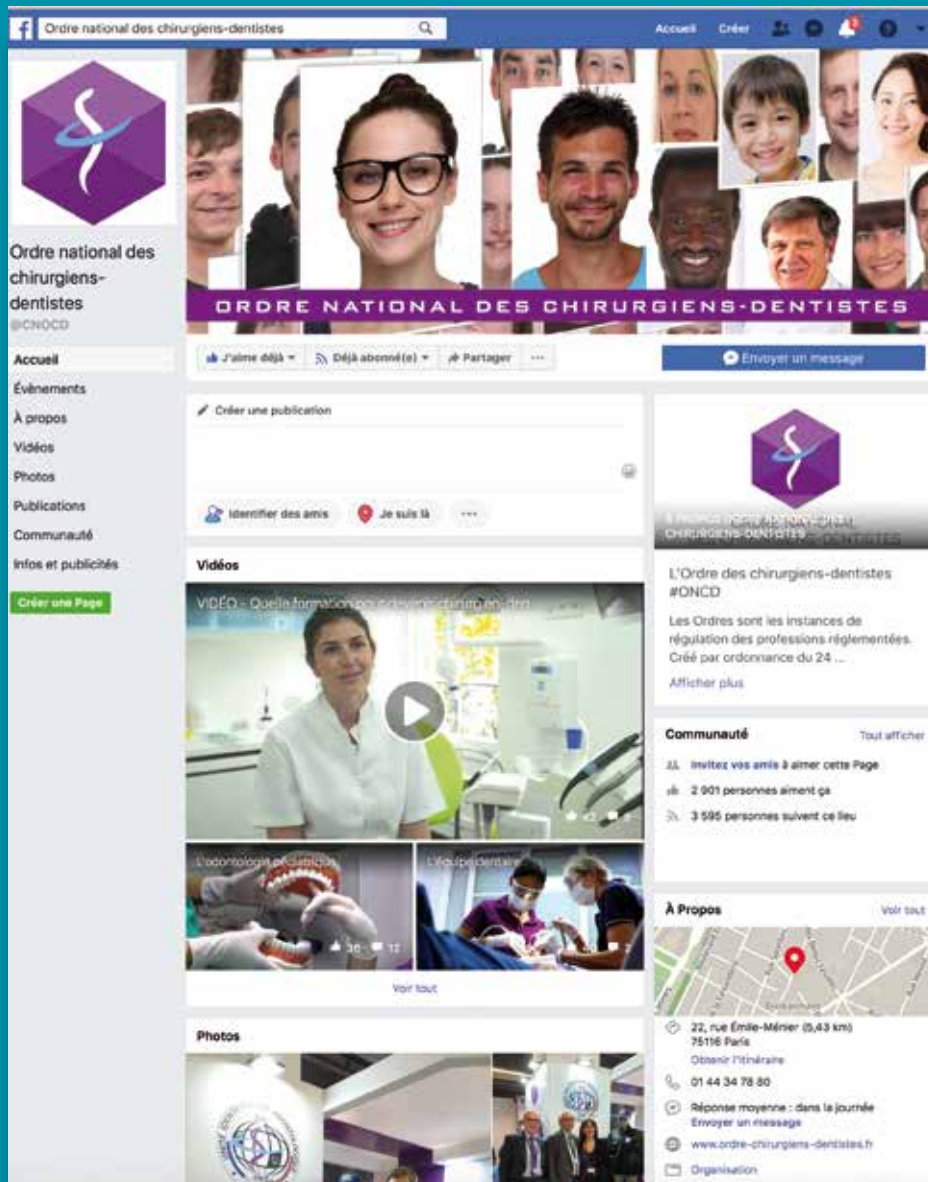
Ordre national des chirurgiens-dentistes

Accueil Créer

Ordre national des chirurgiens-dentistes
@CNOCD

Accueil
Évènements
À propos
Vidéos
Photos
Publications
Communauté
Infos et publicités

Créer une Page

ORDRE NATIONAL DES CHIRURGIENS-DENTISTES

J'aime déjà Déjà abonné(e) Partager ···

Envoyer un message

Créer une publication

Identifier des amis Je suis là ···

Vidéos

VIDÉO - Quelle formation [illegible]

L'odontologie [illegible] L'équipe dentaire

30 12

Voir tout

Photos

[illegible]

L'Ordre des chirurgiens-dentistes #ONCD

Les Ordres sont les instances de régulation des professions réglementées. Créé par ordonnance du 24 ...

Afficher plus

Communauté Tout afficher

Invitez vos amis à aimer cette Page
2 901 personnes aiment ça
3 595 personnes suivent ce lieu

À Propos Voir tout

22, rue Émile-Ménier (5,43 km)
75116 Paris
Obtenir l'itinéraire

01 44 34 78 80

Réponse moyenne : dans la journée
Envoyer un message

www.ordre-chirurgiens-dentistes.fr

Organisation